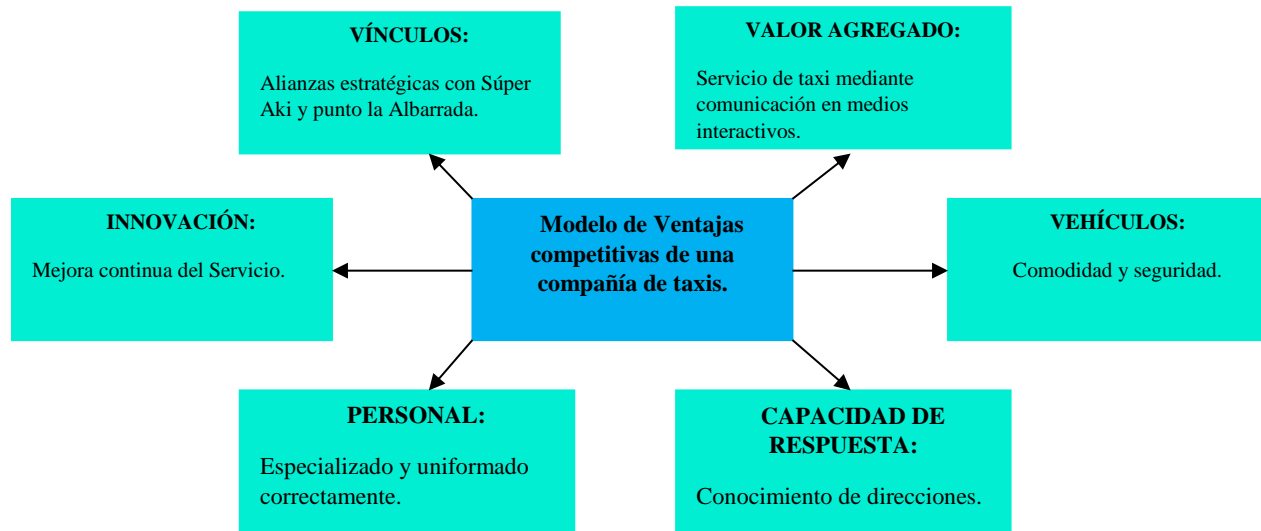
VÍNCULOS:

Alianzas estratégicas con Súper Aki y punto la Albarrada.

VALOR AGREGADO:

Servicio de taxi mediante comunicación en medios interactivos.

INNOVACIÓN:

Mejora continua del Servicio.

Modelo de Ventajas competitivas de una compañía de taxis.

VEHÍCULOS:

Comodidad y seguridad.

PERSONAL:

Especializado y uniformado correctamente.

CAPACIDAD DE RESPUESTA:

Conocimiento de direcciones.